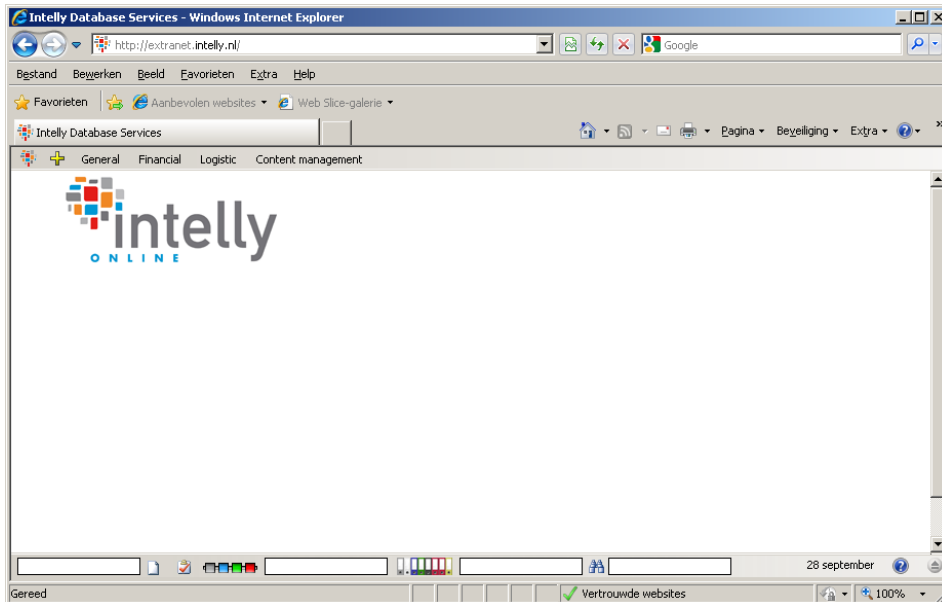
Intelly Database Services - Windows Internet Explorer

http://extranet.intelly.nl/

Google

Bestand Bewerken Beeld Favorieten Extra Help

Favorieten Aanbevolen websites ▾ Web Slice-galerie ▾

Intelly Database Services

Pagina ▾ Beveiliging ▾ Extra ▾

General Financial Logistic Content management

intelly
ONLINE

28 september

Gereed Vertrouwde websites 100%